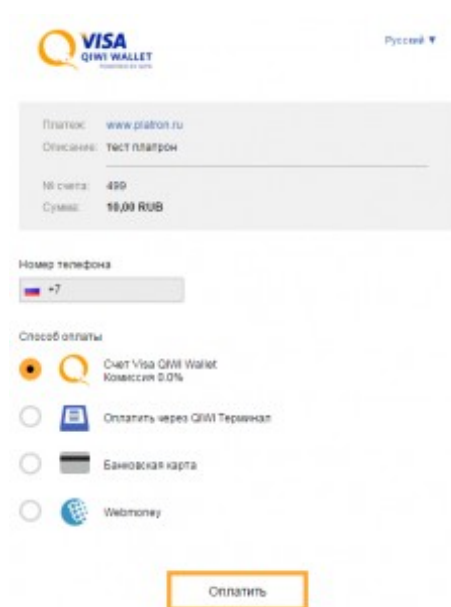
VISA
QIWI WALLET
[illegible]

Русский ▼

Платеж: www.platron.ru
Описание: тест платрон

№ счета: 499
Сумма: 10,00 RUB

Номер телефона
+7

Способ оплаты

Счет Visa QIWI Wallet
Комиссия 0.0%

Оплатить через QIWI Терминал

Банковская карта

Webmoney

Оплатить